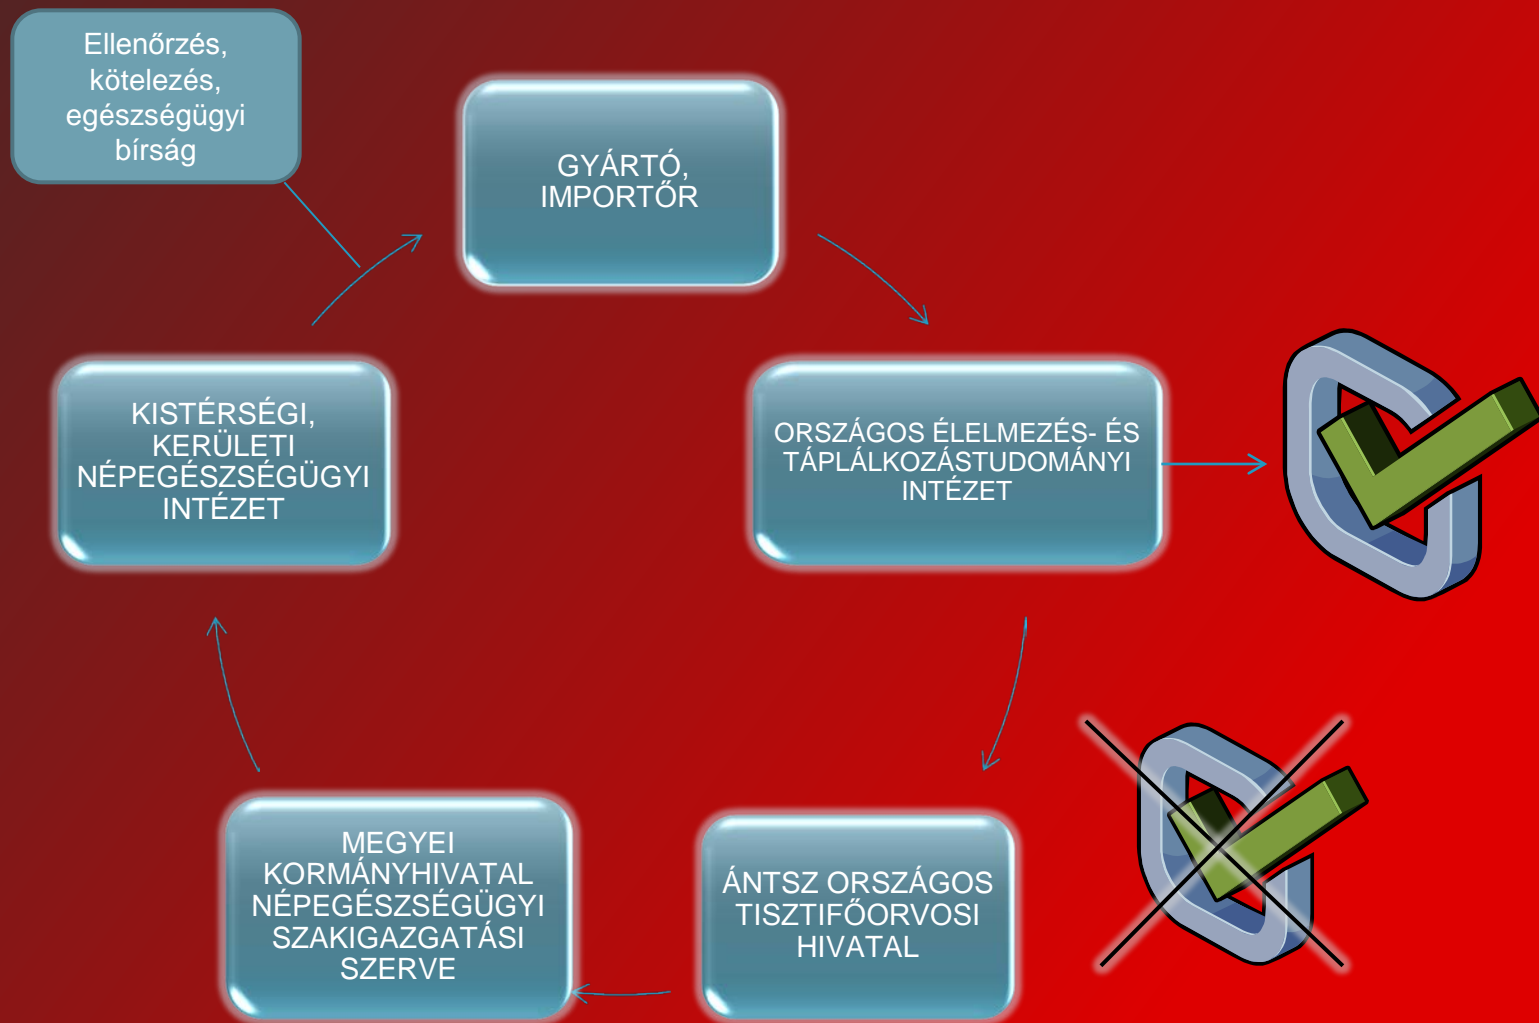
Ellenőrzés, kötelezés, egészségügyi bírság

GYÁRTÓ, IMPORTŐR

ORSZÁGOS ÉLELMEZÉS- ÉS TÁPLÁLKOZÁSTUDOMÁNYI INTÉZET

ÁNTSZ ORSZÁGOS TISZTIFŐORVOSI HIVATAL

MEGYEI KORMÁNYHIVATAL NÉPEGÉSZSÉGÜGYI SZAKIGAZGATÁSI SZERVE

KISTÉRSÉGI, KERÜLETI NÉPEGÉSZSÉGÜGYI INTÉZET